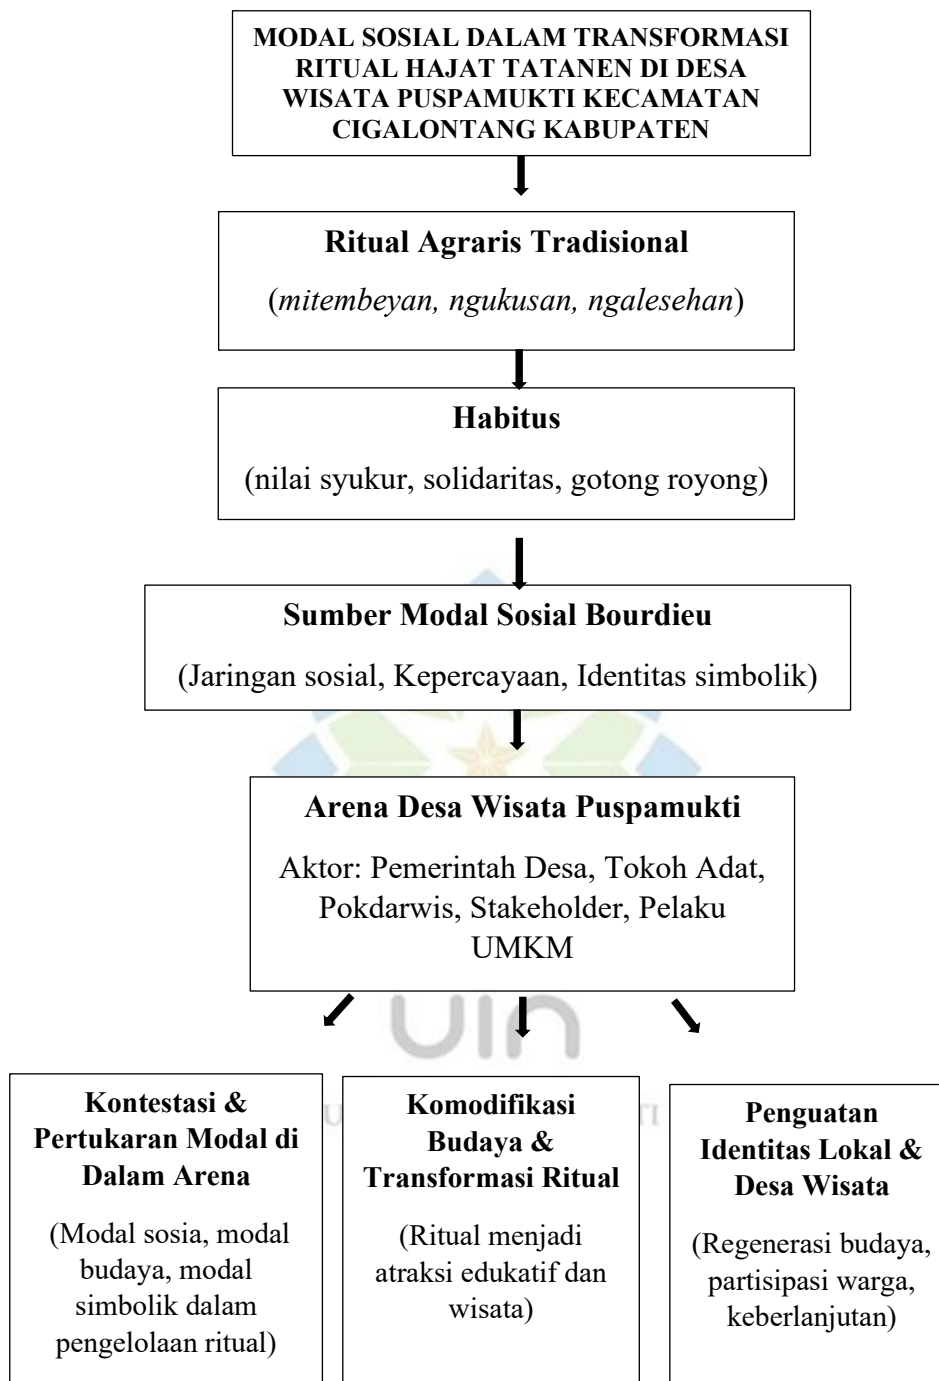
MODAL SOSIAL DALAM TRANSFORMASI RITUAL HAJAT TATANEN DI DESA WISATA PUSPAMUKTI KECAMATAN CIGALONTANG KABUPATEN

Ritual Agraris Tradisional

(*mitembeyan, ngukusan, ngalesehan*)

Habitus

(nilai syukur, solidaritas, gotong royong)

Sumber Modal Sosial Bourdieu

(Jaringan sosial, Kepercayaan, Identitas simbolik)

Arena Desa Wisata Puspamukti

Aktor: Pemerintah Desa, Tokoh Adat, Pokdarwis, Stakeholder, Pelaku UMKM

Kontestasi & Pertukaran Modal di Dalam Arena

(Modal sosia, modal budaya, modal simbolik dalam pengelolaan ritual)

Komodifikasi Budaya & Transformasi Ritual

(Ritual menjadi atraksi edukatif dan wisata)

Penguatan Identitas Lokal & Desa Wisata

(Regenerasi budaya, partisipasi warga, keberlanjutan)